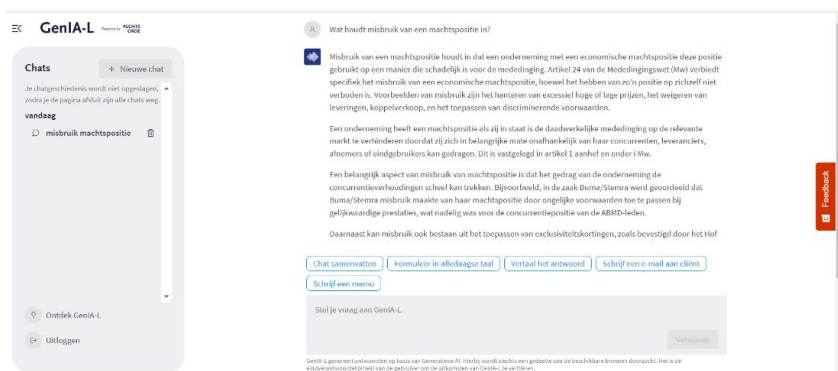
GenIA-L Powered by RIGHTS CIRCLE

Chats

+ Nieuwe chat

Je chatgeschiedenis wordt niet opgeslagen, zodra je de pagina afsluit zijn alle chats weg.

vandaag

misbruik machtspositie

Ontdek GenIA-L

Uitloggen

Wat houdt misbruik van een machtspositie in?

Misbruik van een machtspositie houdt in dat een onderneming met een economische machtspositie deze positie gebruikt op een manier die schadelijk is voor de mededinging. Artikel 24 van de Mededingingswet (Mw) verbiedt specifiek het misbruik van een economische machtspositie, hoewel het hebben van zo'n positie op zichzelf niet verboden is. Voorbeelden van misbruik zijn het hanteren van excessief hoge of lage prijzen, het weigeren van leveringen, koppelverkoop, en het toepassen van discriminerende voorwaarden.

Een onderneming heeft een machtspositie als zij in staat is de daadwerkelijke mededinging op de relevante markt te verhinderen doordat zij zich in belangrijke mate onafhankelijk van haar concurrenten, leveranciers, afnemers of eindgebruikers kan gedragen. Dit is vastgelegd in artikel 1 aanhef en onder i Mw.

Een belangrijk aspect van misbruik van machtspositie is dat het gedrag van de onderneming de concurrentieverhoudingen scheef kan trekken. Bijvoorbeeld, in de zaak Buma/Stemra werd geoordeeld dat Buma/Stemra misbruik maakte van haar machtspositie door ongelijke voorwaarden toe te passen bij gelijkwaardige prestaties, wat nadelig was voor de concurrentiepositie van de ABMD-leden.

Daarnaast kan misbruik ook bestaan uit het toepassen van exclusiviteitskortingen, zoals bevestigd door het Hof

Chat samenvatten | Formuleer in alledaagse taal | Vertaal het antwoord | Schrijf een e-mail aan cliënt | Schrijf een memo

Stel je vraag aan GenIA-L

Versturen

GenIA-L genereert antwoorden op basis van Generatieve AI. Hierbij wordt slechts een gedeelte van de beschikbare bronnen doorzocht. Het is de eindverantwoordelijkheid van de gebruiker om de uitkomsten van GenIA-L te verifiëren.

Feedback